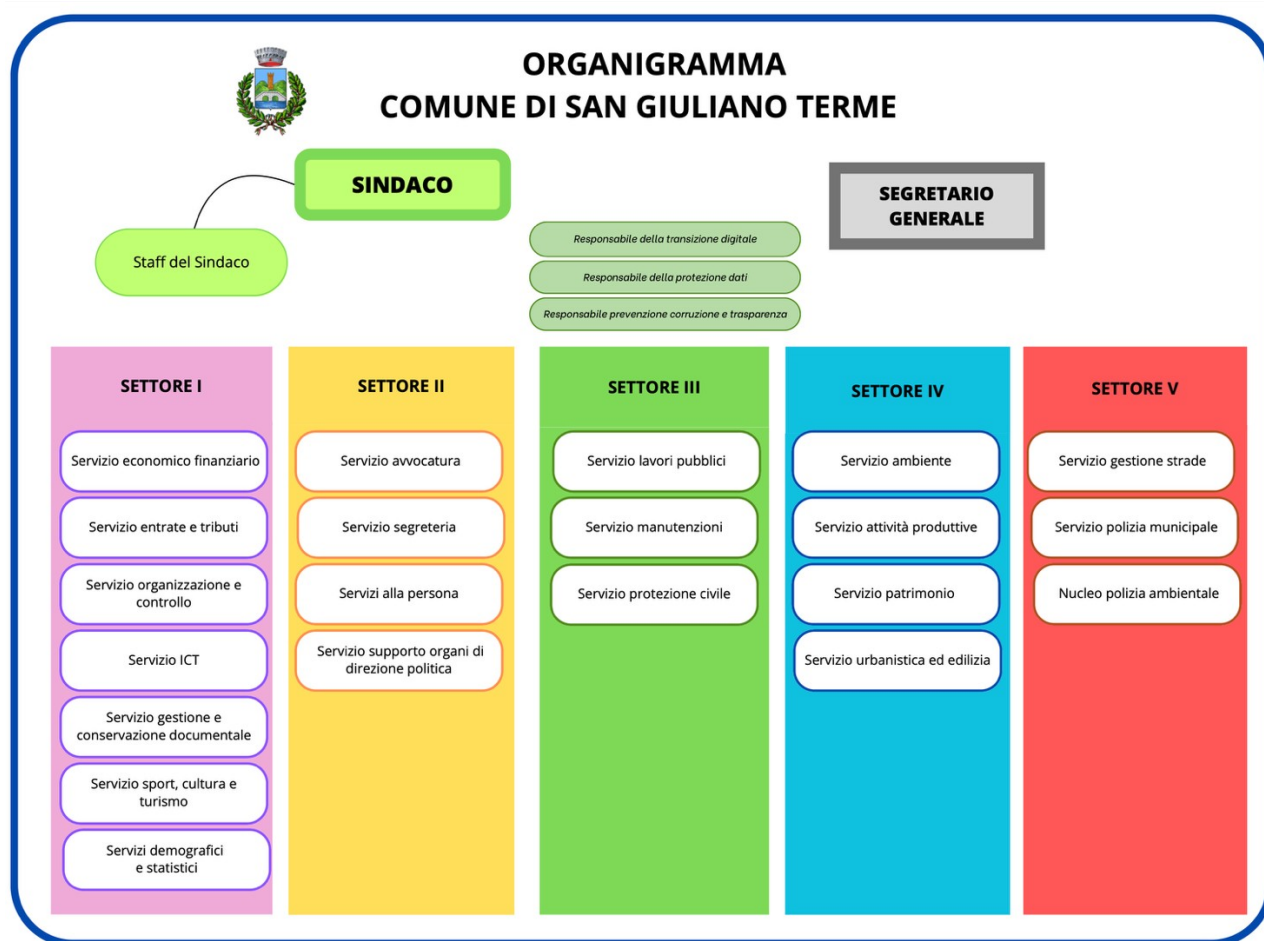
ORGANIGRAMMA
COMUNE DI SAN GIULIANO TERME

SINDACO

Staff del Sindaco

SEGRETARIO GENERALE

Responsabile della transizione digitale

Responsabile della protezione dati

Responsabile prevenzione corruzione e trasparenza

SETTORE I

Servizio economico finanziario

Servizio entrate e tributi

Servizio organizzazione e controllo

Servizio ICT

Servizio gestione e conservazione documentale

Servizio sport, cultura e turismo

Servizi demografici e statistici

SETTORE II

Servizio avvocatura

Servizio segreteria

Servizi alla persona

Servizio supporto organi di direzione politica

SETTORE III

Servizio lavori pubblici

Servizio manutenzioni

Servizio protezione civile

SETTORE IV

Servizio ambiente

Servizio attività produttive

Servizio patrimonio

Servizio urbanistica ed edilizia

SETTORE V

Servizio gestione strade

Servizio polizia municipale

Nucleo polizia ambientale